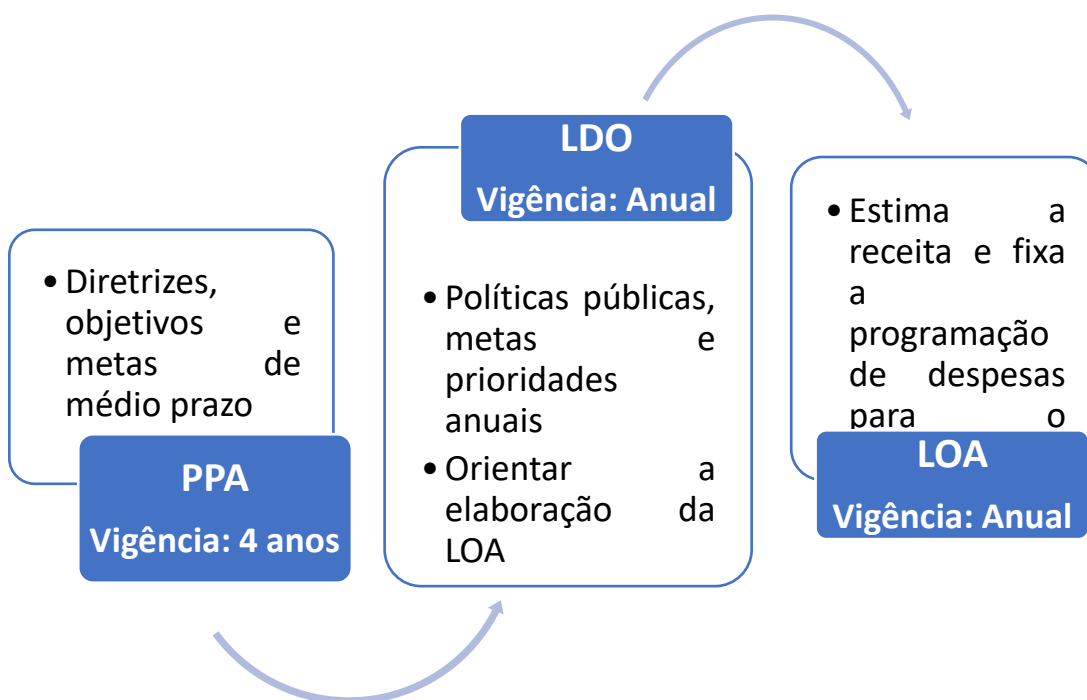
• Diretrizes, objetivos e metas de médio prazo

PPA
Vigência: 4 anos

LDO
Vigência: Anual

• Políticas públicas, metas e prioridades anuais
• Orientar a elaboração da LOA

• Estima a receita e fixa a programação de despesas para o

LOA
Vigência: Anual